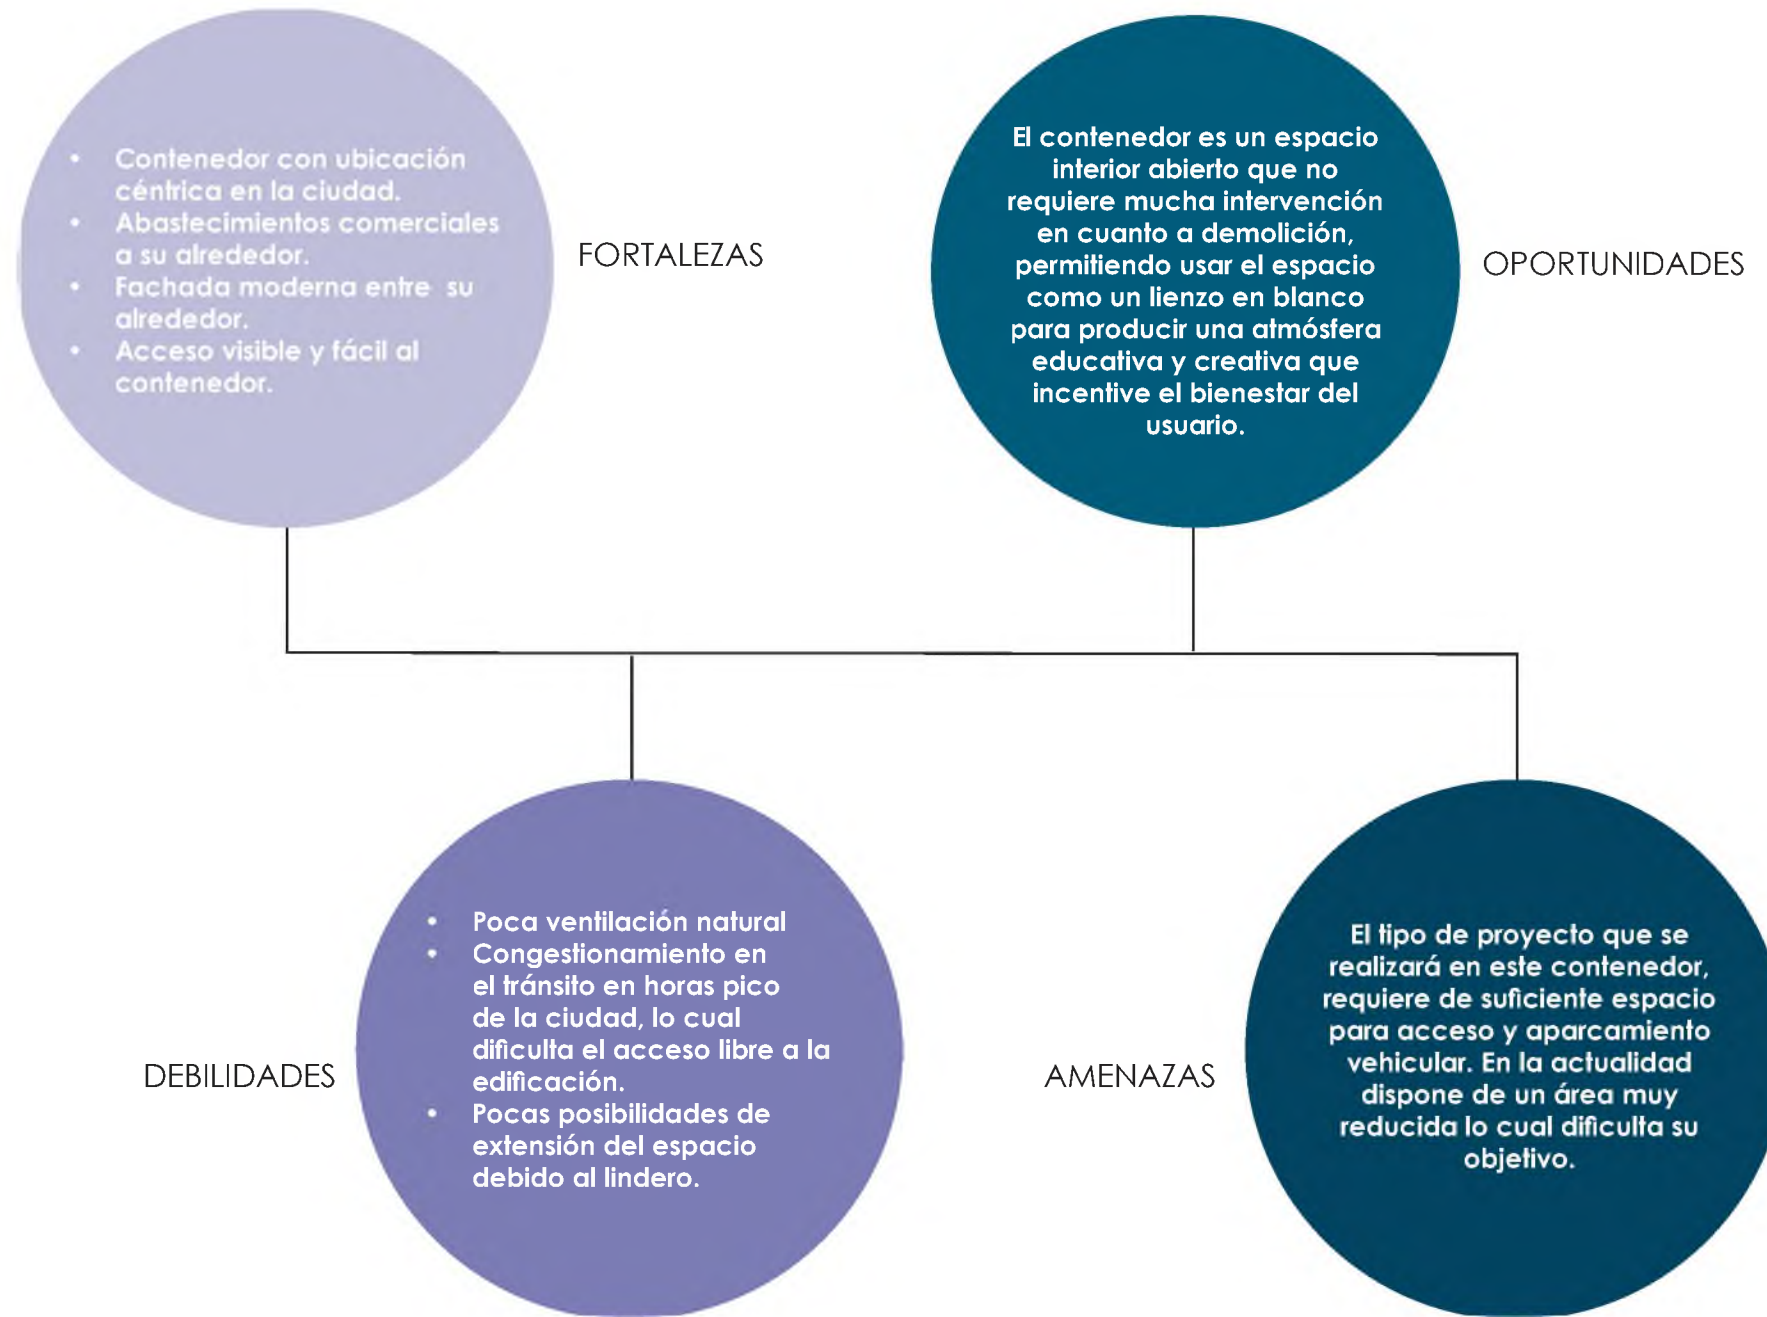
- Contenedor con ubicación céntrica en la ciudad.
- Abastecimientos comerciales a su alrededor.
- Fachada moderna entre su alrededor.
- Acceso visible y fácil al contenedor.

FORTALEZAS

El contenedor es un espacio interior abierto que no requiere mucha intervención en cuanto a demolición, permitiendo usar el espacio como un lienzo en blanco para producir una atmósfera educativa y creativa que incentive el bienestar del usuario.

OPORTUNIDADES

DEBILIDADES

- Poca ventilación natural
- Congestionamiento en el tránsito en horas pico de la ciudad, lo cual dificulta el acceso libre a la edificación.
- Pocas posibilidades de extensión del espacio debido al lindero.

AMENAZAS

El tipo de proyecto que se realizará en este contenedor, requiere de suficiente espacio para acceso y aparcamiento vehicular. En la actualidad dispone de un área muy reducida lo cual dificulta su objetivo.